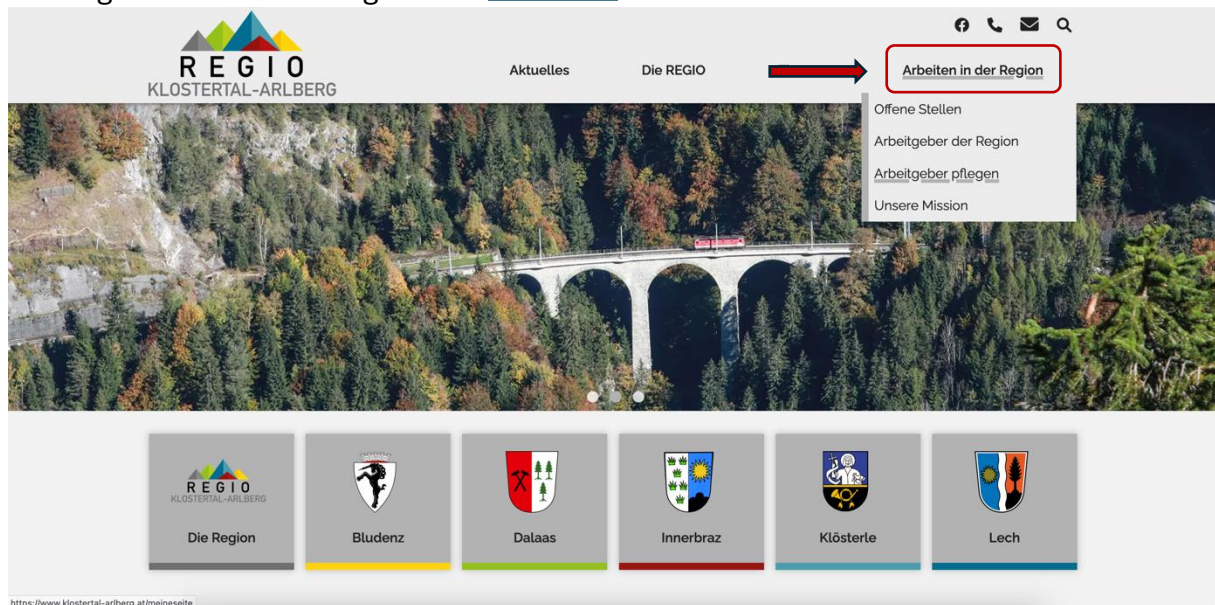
REGIO
KLOSTERTAL-ARLBERG

Aktuelles
Die REGIO
Arbeiten in der Region

Offene Stellen
Arbeitgeber der Region
Arbeitgeber pflegen
Unsere Mission

REGIO
KLOSTERTAL-ARLBERG
Die Region

Bludenz

Dalaas

Innerbraz

Klösterle

Lech

https://www.klostertal-arlberg.at/meineseite